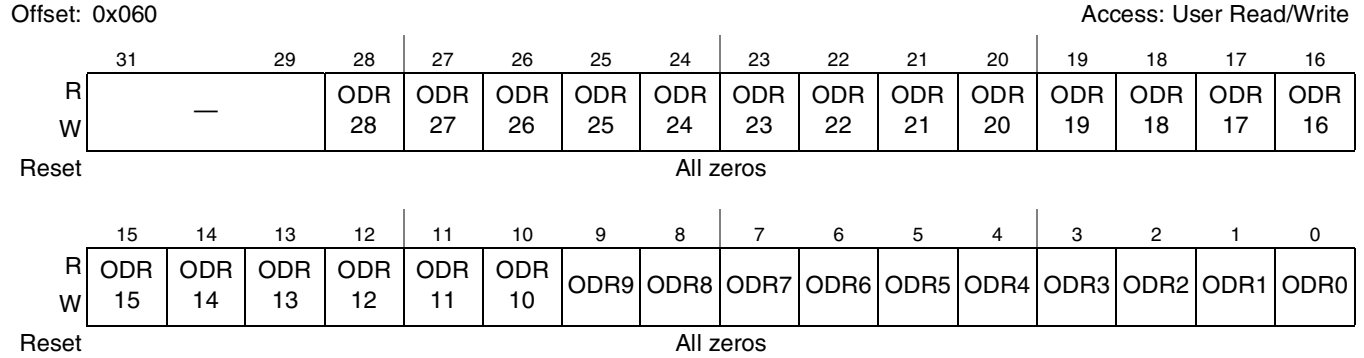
Offset: 0x060

Access: User Read/Write

| | 31 | 29 | 28 | 27 | 26 | 25 | 24 | 23 | 22 | 21 | 20 | 19 | 18 | 17 | 16 |
|---|---|---|---|---|---|---|---|---|---|---|---|---|---|---|---|
| R W | — | | ODR 28 | ODR 27 | ODR 26 | ODR 25 | ODR 24 | ODR 23 | ODR 22 | ODR 21 | ODR 20 | ODR 19 | ODR 18 | ODR 17 | ODR 16 |
| Reset | All zeros | | | | | | | | | | | | | | |

| | 15 | 14 | 13 | 12 | 11 | 10 | 9 | 8 | 7 | 6 | 5 | 4 | 3 | 2 | 1 | 0 |
|---|---|---|---|---|---|---|---|---|---|---|---|---|---|---|---|---|
| R W | ODR 15 | ODR 14 | ODR 13 | ODR 12 | ODR 11 | ODR 10 | ODR9 | ODR8 | ODR7 | ODR6 | ODR5 | ODR4 | ODR3 | ODR2 | ODR1 | ODR0 |
| Reset | All zeros | | | | | | | | | | | | | | | |